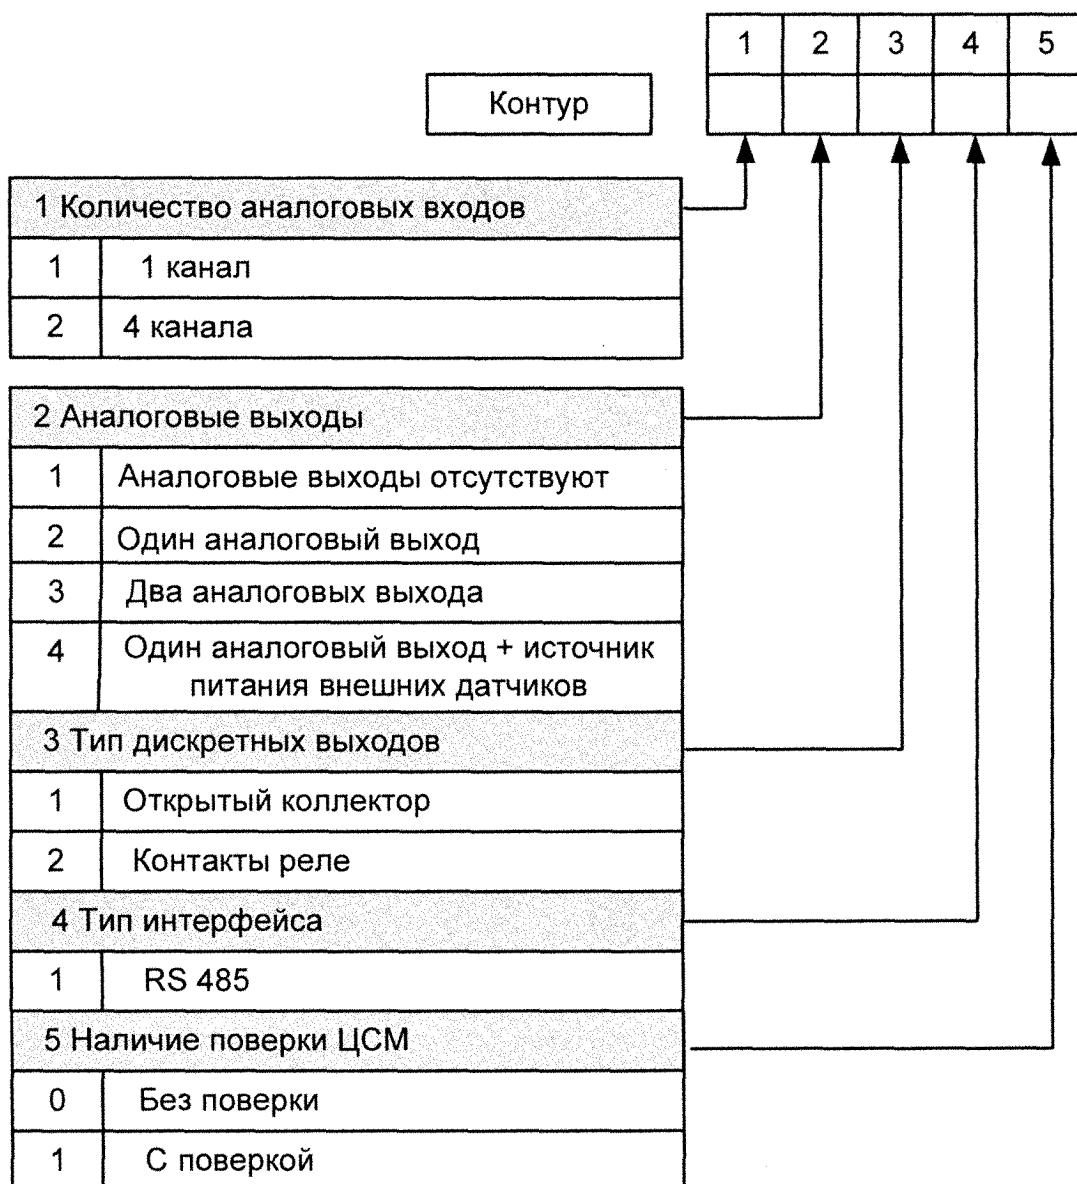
Контур

| 1 | 2 | 3 | 4 | 5 |
|---|---|---|---|---|
|   |   |   |   |   |

| 1 Количество аналоговых входов | |
|---|---|
| 1 | 1 канал |
| 2 | 4 канала |

| 2 Аналоговые выходы | |
|---|---|
| 1 | Аналоговые выходы отсутствуют |
| 2 | Один аналоговый выход |
| 3 | Два аналоговых выхода |
| 4 | Один аналоговый выход + источник питания внешних датчиков |
| 3 Тип дискретных выходов | |
| 1 | Открытый коллектор |
| 2 | Контакты реле |
| 4 Тип интерфейса | |
| 1 | RS 485 |
| 5 Наличие поверки ЦСМ | |
| 0 | Без поверки |
| 1 | С поверкой |